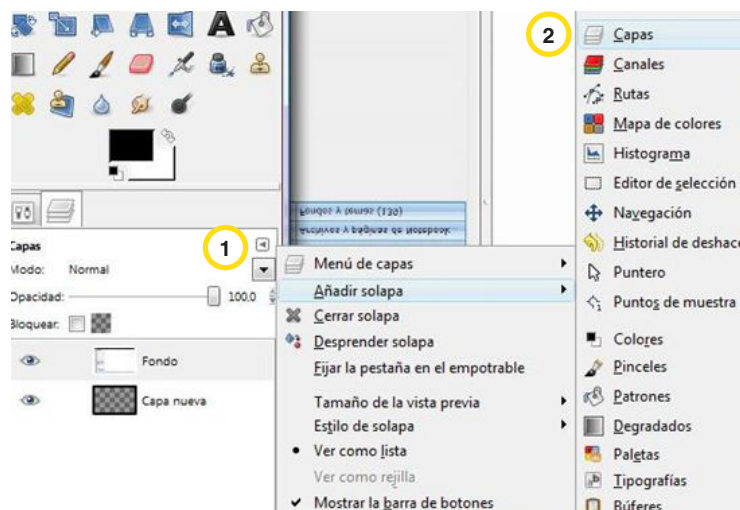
Capas
Modo: Normal
Opacidad: 100,0
Bloquear:
Fondo
Capa nueva
1
Menú de capas
Añadir solapa
Cerrar solapa
Desprender solapa
Fijar la pestaña en el empotrable
Tamaño de la vista previa
Estilo de solapa
Ver como lista
Ver como rejilla
Mostrar la barra de botones
2
Capas
Canales
Rutas
Mapa de colores
Histograma
Editor de selección
Navegación
Historial de deshac
Puntero
Puntos de muestra
Colores
Pinceles
Patrones
Degradados
Paletas
Tipografías
Búferes